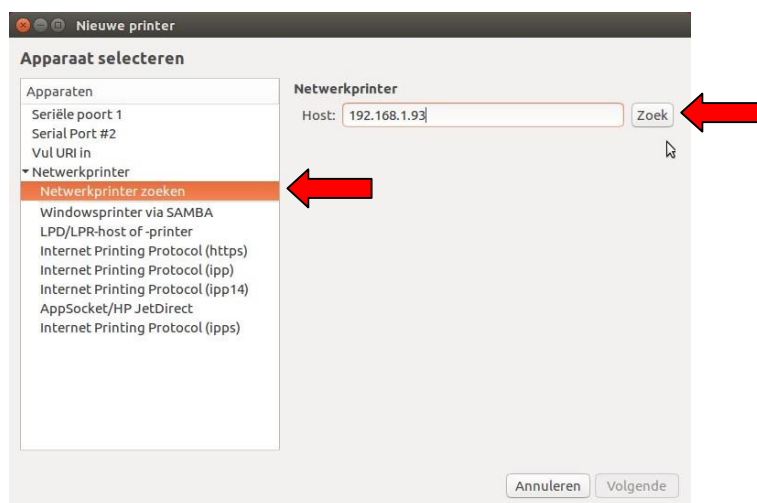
Nieuwe printer

Apparaat selecteren

Apparaten
Seriële poort 1
Serial Port #2
Vul URI in
Netwerkprinter
Netwerkprinter zoeken
Windowsprinter via SAMBA
LPD/LPR-host of -printer
Internet Printing Protocol (https)
Internet Printing Protocol (ipp)
Internet Printing Protocol (ipp14)
AppSocket/HP JetDirect
Internet Printing Protocol (ipps)

Netwerkprinter
Host: 192.168.1.93
Zoek

Annuleren
Volgende